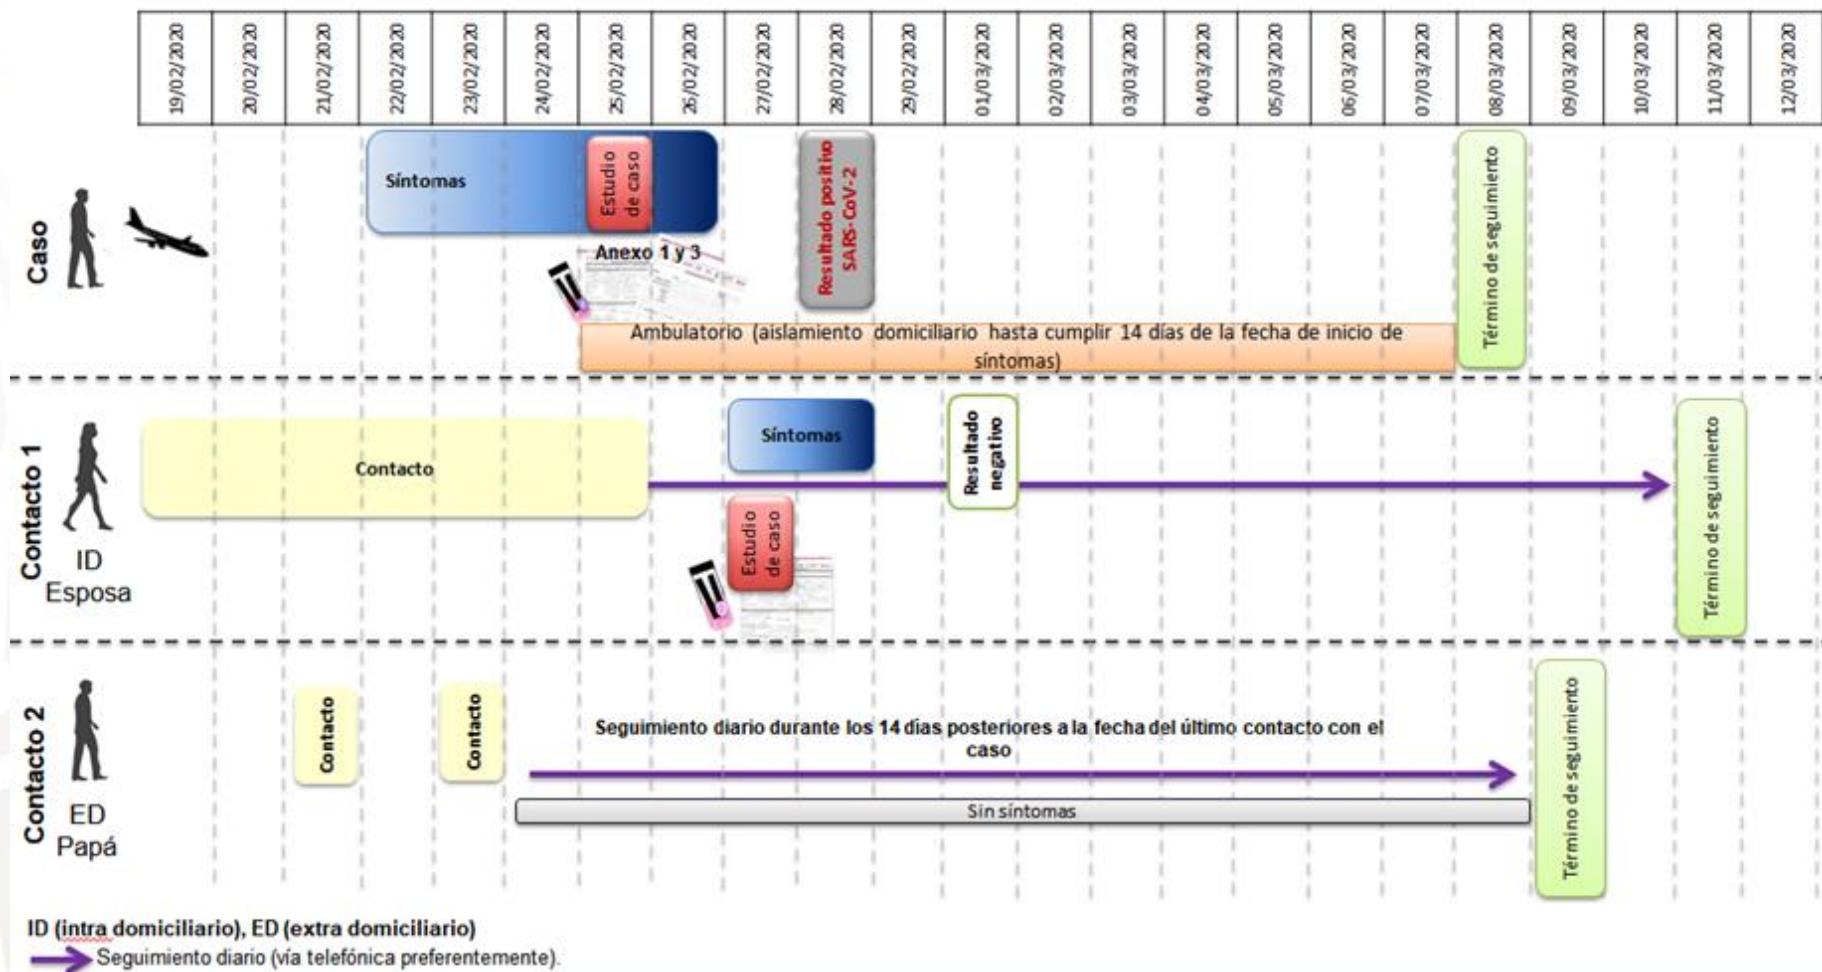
| 19/02/2020 | 20/02/2020 | 21/02/2020 | 22/02/2020 | 23/02/2020 | 24/02/2020 | 25/02/2020 | 26/02/2020 | 27/02/2020 | 28/02/2020 | 29/02/2020 | 01/03/2020 | 02/03/2020 | 03/03/2020 | 04/03/2020 | 05/03/2020 | 06/03/2020 | 07/03/2020 | 08/03/2020 | 09/03/2020 | 10/03/2020 | 11/03/2020 | 12/03/2020 |
|---|---|---|---|---|---|---|---|---|---|---|---|---|---|---|---|---|---|---|---|---|---|---|

Caso

Síntomas

Estudio de caso

Anexo 1 y 3

Resultado positivo SARS-CoV-2

Término de seguimiento

Ambulatorio (aislamiento domiciliario hasta cumplir 14 días de la fecha de inicio de síntomas)

Contacto 1

ID
Esposa

Contacto

Síntomas

Resultado negativo

Estudio de caso

Término de seguimiento

Contacto 2

ED
Papá

Contacto

Contacto

Seguimiento diario durante los 14 días posteriores a la fecha del último contacto con el caso

Sin síntomas

Término de seguimiento

ID (intra domiciliario), ED (extra domiciliario)
Seguimiento diario (vía telefónica preferentemente).